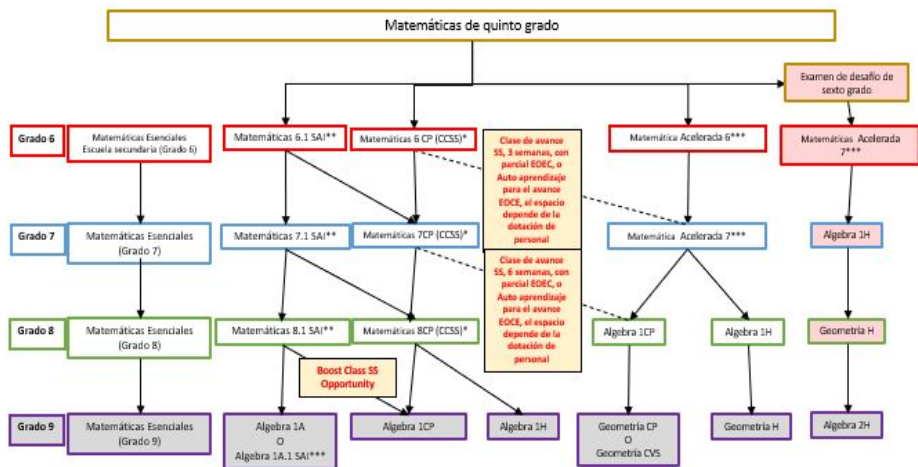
Matemáticas de quinto grado

Examen de desafío de sexto grado

Grado 6

Matemáticas Esenciales Escuela secundaria (Grado 6)

Matemáticas 6.1 SAI**

Matemáticas 6 CP (CCSS)*

Clase de avance SS, 3 semanas, con parcial EOEC, o Auto aprendizaje para el avance EOCE, el espacio depende de la dotación de personal

Matemática Acelerada 6***

Matemáticas Acelerada 7***

Grado 7

Matemáticas Esenciales (Grado 7)

Matemáticas 7.1 SAI**

Matemáticas 7CP (CCSS)*

Clase de avance SS, 6 semanas, con parcial EOEC, o Auto aprendizaje para el avance EOCE, el espacio depende de la dotación de personal

Matemática Acelerada 7***

Algebra 1H

Grado 8

Matemáticas Esenciales (Grado 8)

Matemáticas 8.1 SAI**

Matemáticas 8CP (CCSS)*

Algebra 1CP

Algebra 1H

Geometría H

Boost Class SS Opportunity

Grado 9

Matemáticas Esenciales (Grado 9)

Algebra 1A O Algebra 1A.1 SAI***

Algebra 1CP

Algebra 1H

Geometría CP O Geometría CVS

Geometría H

Algebra 2H